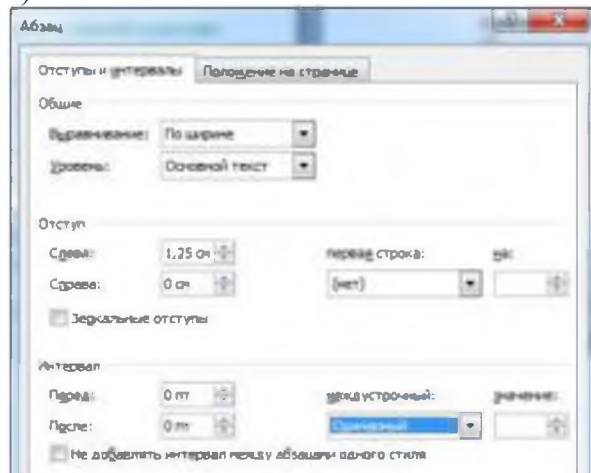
Абзац

Отступы и интервалы | Положение на странице

Общие

Выравнивание: По ширине

Уровень: Основной текст

Отступ

Слева: 1,25 см

Справа: 0 см

первая строка: на:

(нет)

Зеркальные отступы

Интервал

Перед: 0 пт

После: 0 пт

междустрочный: значение:

Одинарный

Не добавлять интервал между абзацами одного стиля